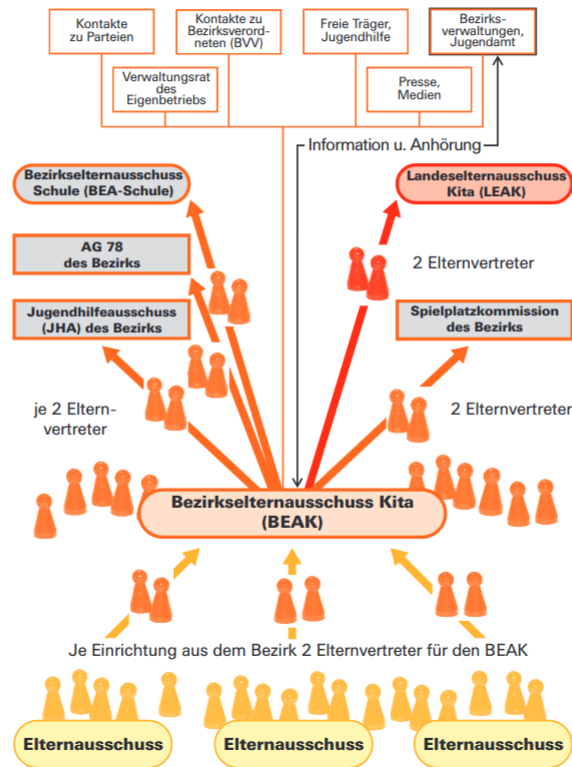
Kontakte zu Parteien

Kontakte zu Bezirksverordneten (BVV)

Freie Träger, Jugendhilfe

Bezirksverwaltungen, Jugendamt

Verwaltungsrat des Eigenbetriebs

Presse, Medien

Information u. Anhörung

Bezirkselternausschuss Schule (BEA-Schule)

Landeselternausschuss Kita (LEAK)

AG 78 des Bezirks

2 Elternvertreter

Jugendhilfeausschuss (JHA) des Bezirks

Spielplatzkommission des Bezirks

je 2 Elternvertreter

2 Elternvertreter

Bezirkselternausschuss Kita (BEAK)

Je Einrichtung aus dem Bezirk 2 Elternvertreter für den BEAK

Elternausschuss

Elternausschuss

Elternausschuss